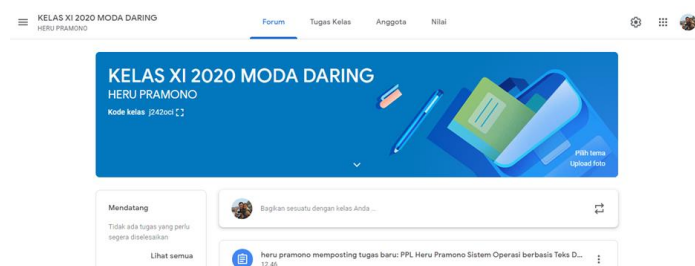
KELAS XI 2020 MODA DARING
HERU PRAMONO

Forum Tugas Kelas Anggota Nilai

KELAS XI 2020 MODA DARING
HERU PRAMONO
Kode kelas j242oci

Pilih tema
Upload foto

Mendatang
Tidak ada tugas yang perlu segera diselesaikan
Lihat semua

Bagikan sesuatu dengan kelas Anda ...

heru pramono memposting tugas baru: PPL Heru Pramono Sistem Operasi berbasis Teks D...
17.46